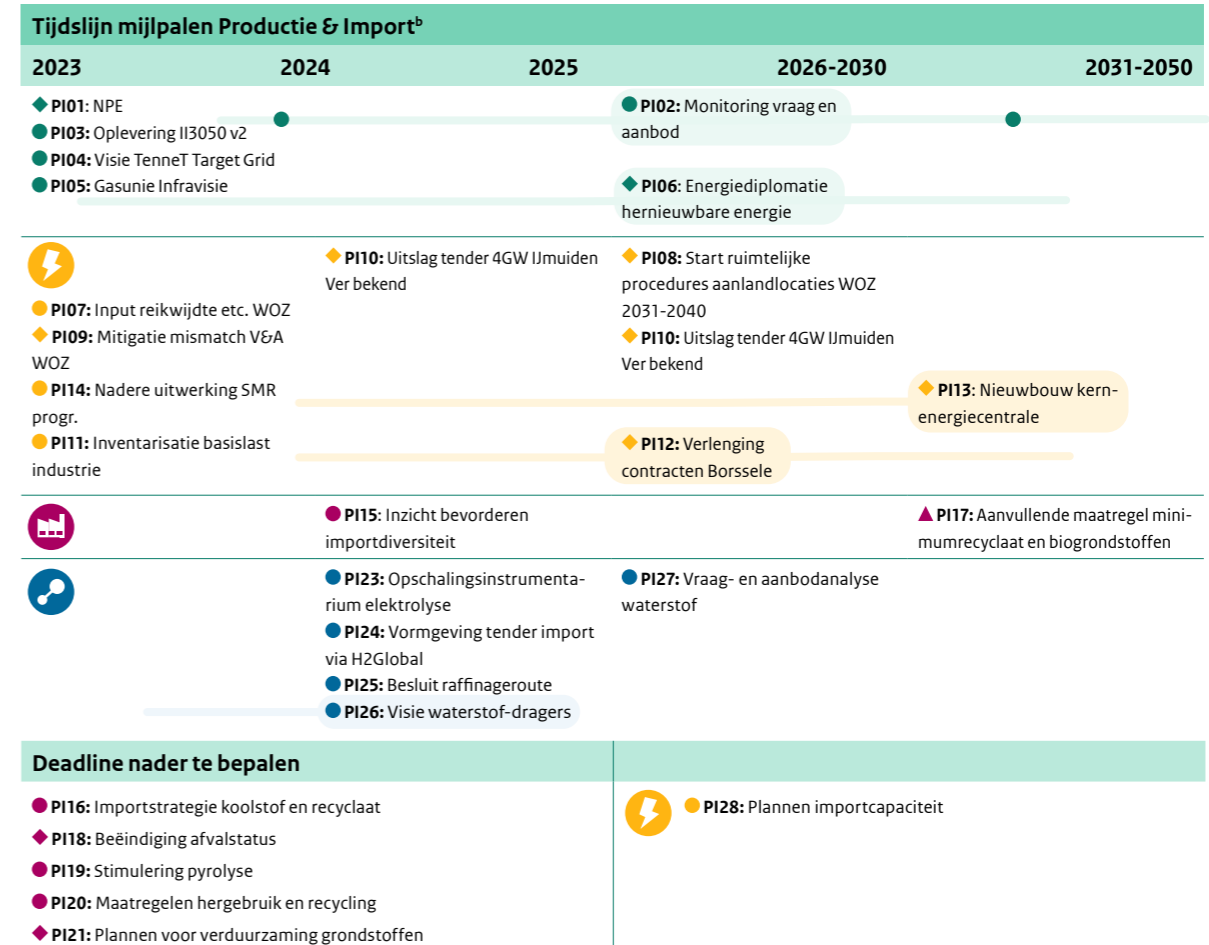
Tijdslijn mijlpalen Productie & Import$^b$

2023 2024 2025 2026-2030 2031-2050

PI01: NPE
PI03: Oplevering II3050 v2
PI04: Visie TenneT Target Grid
PI05: Gasunie Infravisie

PI02: Monitoring vraag en aanbod

PI06: Energiediplomatie hernieuwbare energie

PI07: Input reikwijdte etc. WOZ
PI09: Mitigatie mismatch V&A WOZ
PI14: Nadere uitwerking SMR progr.
PI11: Inventarisatie basislast industrie

PI10: Uitslag tender 4GW IJmuiden Ver bekend

PI08: Start ruimtelijke procedures aanlandlocaties WOZ 2031-2040
PI10: Uitslag tender 4GW IJmuiden Ver bekend

PI13: Nieuwbouw kernenergiecentrale

PI12: Verlenging contracten Borssele

PI15: Inzicht bevorderen importdiversiteit

PI17: Aanvullende maatregel minimumrecyclaat en biogrondstoffen

PI23: Opschalingsinstrumentarium elektrolyse
PI24: Vormgeving tender import via H2Global
PI25: Besluit raffinageroute
PI26: Visie waterstof-dragers

PI27: Vraag- en aanbodanalyse waterstof

Deadline nader te bepalen

PI16: Importstrategie koolstof en recyclaat
PI18: Beëindiging afvalstatus
PI19: Stimulering pyrolyse
PI20: Maatregelen hergebruik en recycling
PI21: Plannen voor verduurzaming grondstoffen

PI28: Plannen importcapaciteit